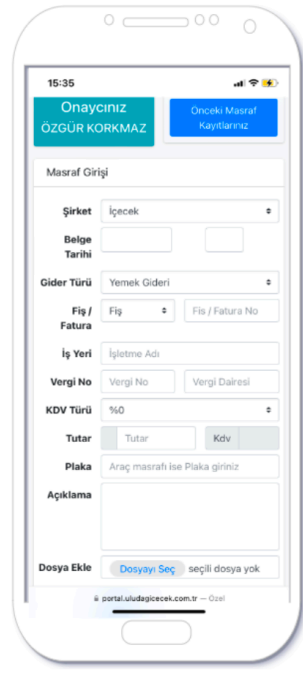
15:35

Onaycınız
ÖZGÜR KORKMAZ

Önceki Masraf Kayıtlarınız

Masraf Girişi

Şirket İçecek

Belge Tarihi

Gider Türü Yemek Gideri

Fiş / Fatura Fiş Fis / Fatura No

İş Yeri İşletme Adı

Vergi No Vergi No Vergi Dairesi

KDV Türü %0

Tutar Tutar Kdv

Plaka Araç masrafı ise Plaka giriniz

Açıklama

Dosya Ekle Dosyayı Seç seçili dosya yok

portal.uludagicecek.com.tr — Özel